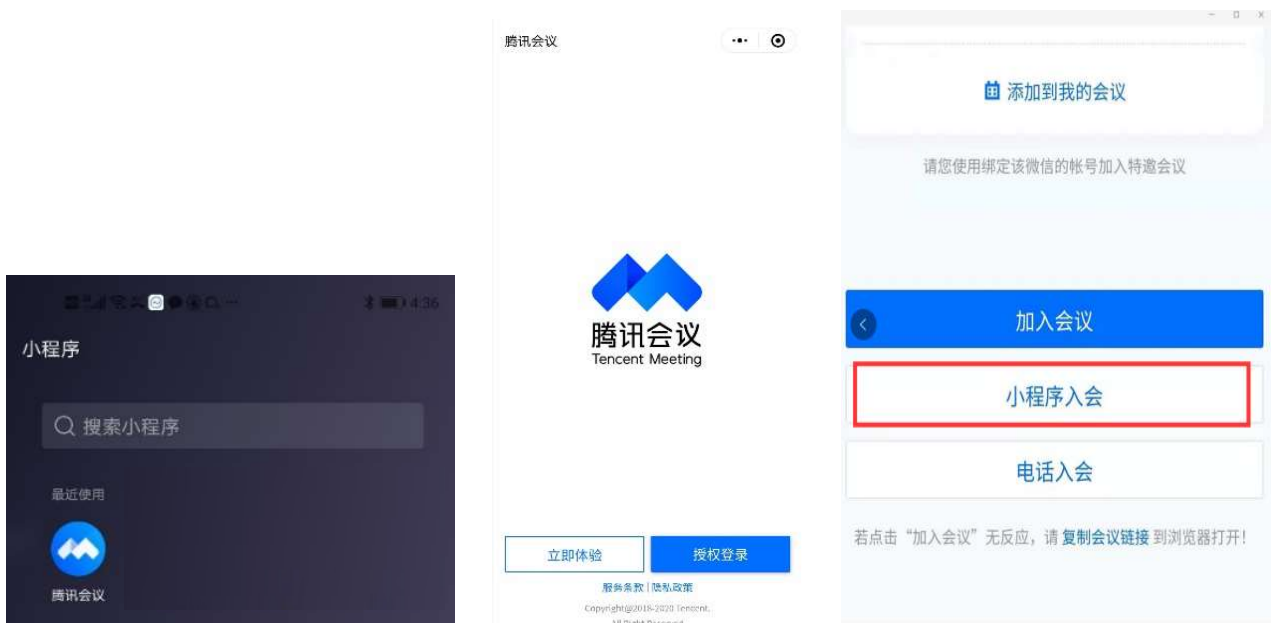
4:36

小程序

搜索小程序

最近使用

腾讯会议

腾讯会议

腾讯会议
Tencent Meeting

立即体验

授权登录

服务条款 | 隐私政策

Copyright@2018-2020 Tencent.

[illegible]

添加到我的会议

请您使用绑定该微信的帐号加入特邀会议

加入会议

小程序入会

电话入会

若点击“加入会议”无反应，请 复制会议链接 到浏览器打开！